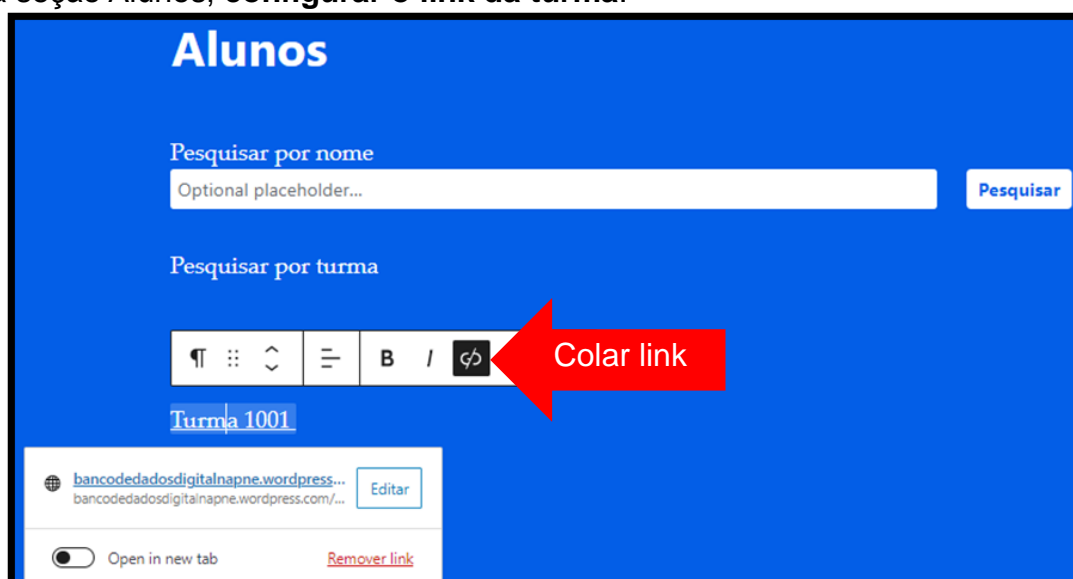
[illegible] seção Alunos, **configurar o link da turma**.

Alunos

Pesquisar por nome

Optional placeholder...

Pesquisar

Pesquisar por turma

¶ B I

Colar link

Turma 1001

bancodedadosdigitalnapne.wordpress...
bancodedadosdigitalnapne.wordpress.com/...

Editar

Open in new tab

Remover link